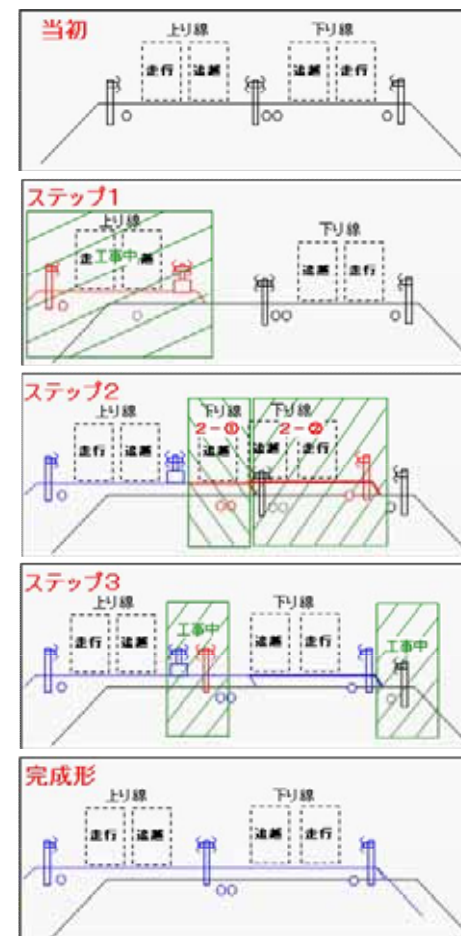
当初

上り線
下り線
走行
追越
追越
走行

ステップ1

上り線
走工事中越
下り線
追越
走行

ステップ2

上り線
走行
追越
下り線
2－①
追越
下り線
2－②
走行

ステップ3

上り線
走行
追越
工事中
下り線
追越
走行
工事中

完成形

上り線
走行
追越
下り線
追越
走行